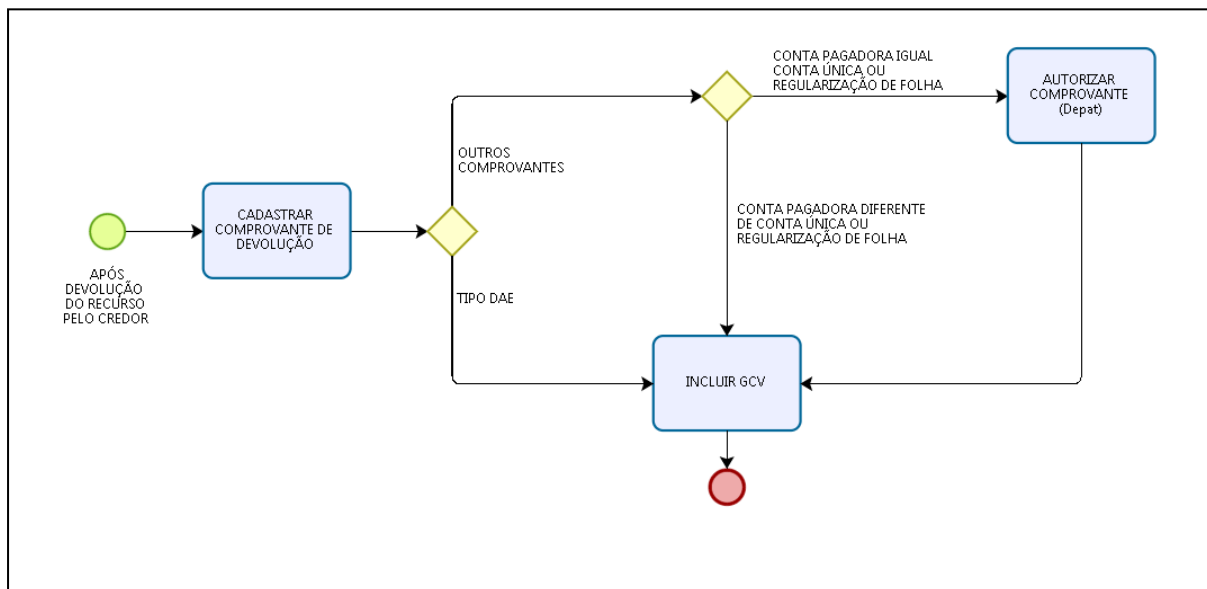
APÓS DEVOLUÇÃO DO RECURSO PELO CREDOR

CADASTRAR COMPROVANTE DE DEVOLUÇÃO

OUTROS COMPROVANTES

TIPO DAE

CONTA PAGADORA IGUAL CONTA ÚNICA OU REGULARIZAÇÃO DE FOLHA

AUTORIZAR COMPROVANTE (Depat)

CONTA PAGADORA DIFERENTE DE CONTA ÚNICA OU REGULARIZAÇÃO DE FOLHA

INCLUIR GCV